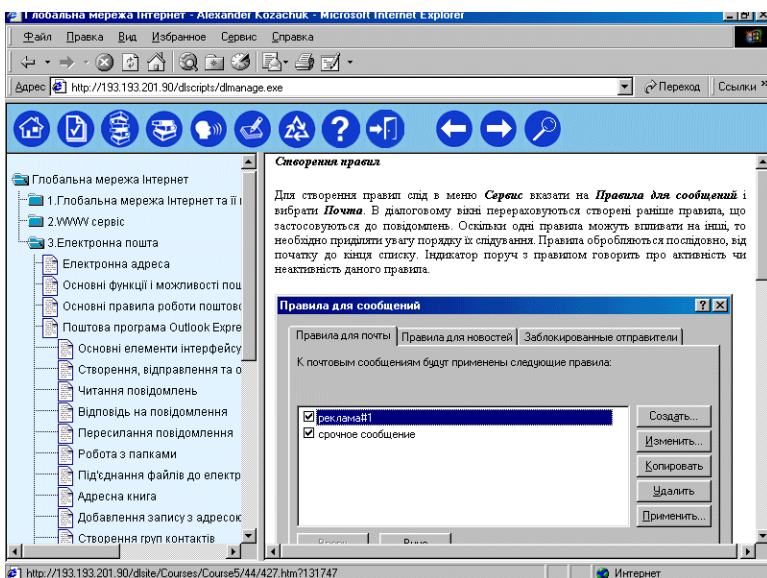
Глобальна мережа Інтернет - Alexander Kozachuk - Microsoft Internet Explorer

Файл Правка Вид Избранное Сервис Справка

Адрес http://193.193.201.90/dlscripts/dlmanage.exe

Переход Ссылки

Глобальна мережа Інтернет
1.Глобальна мережа Інтернет та її і
2.WWW сервіс
3.Електронна пошта
Електронна адреса
Основні функції і можливості пош
Основні правила роботи поштово
Поштова програма Outlook Expre
Основні елементи інтерфейсу
Створення, відправлення та о
Читання повідомлень
Відповідь на повідомлення
Пересилання повідомлення
Робота з папками
Під'єднання файлів до електр
Адресна книга
Добавлення запису з адресок
Створення груп контактів

Створення правил

Для створення правил слід в меню Сервис вказати на Правила для сообщений і вибрати Почта. В діалоговому вікні перераховуються створені раніше правила, що застосовуються до повідомлень. Оскільки одні правила можуть впливати на інші, то необхідно приділяти увагу порядку їх слідування. Правила обробляються послідовно, від початку до кінця списку. Індикатор поруч з правилом говорить про активність чи неактивність даного правила.

Правила для сообщений

Правила для почты | Правила для новостей | Заблокированные отправители

К почтовым сообщениям будут применены следующие правила:

реклама#1
срочное сообщение

Создать...
Изменить...
Копировать
Удалить
Применить...

Вверх Вниз

http://193.193.201.90/dlsite/Courses/Course5/44/427.htm?131747

Интернет